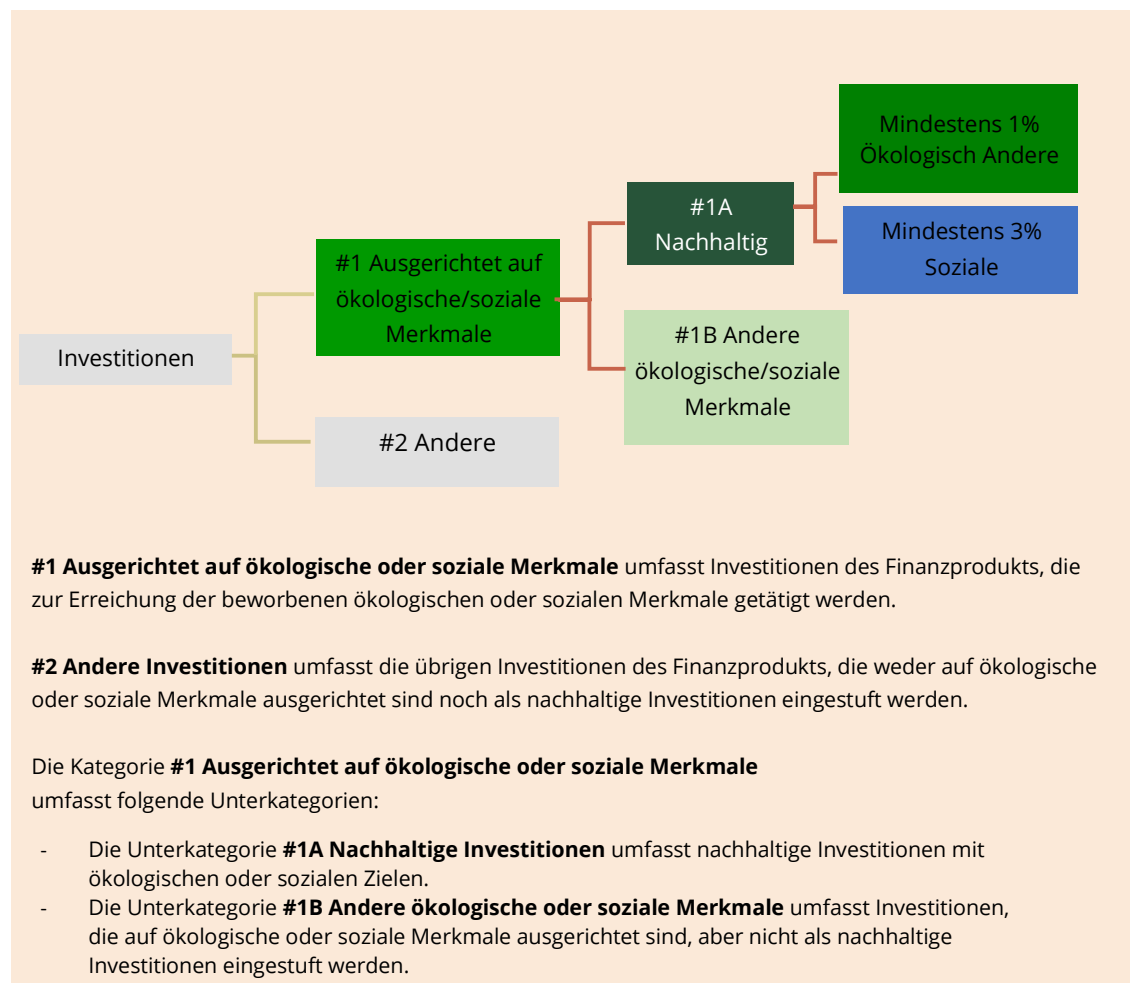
Investitionen

#1 Ausgerichtet auf ökologische/soziale Merkmale

#2 Andere

#1A Nachhaltig

#1B Andere ökologische/soziale Merkmale

Mindestens 1% Ökologisch Andere

Mindestens 3% Soziale

**#1 Ausgerichtet auf ökologische oder soziale Merkmale** umfasst Investitionen des Finanzprodukts, die zur Erreichung der beworbenen ökologischen oder sozialen Merkmale getätigt werden.

**#2 Andere Investitionen** umfasst die übrigen Investitionen des Finanzprodukts, die weder auf ökologische oder soziale Merkmale ausgerichtet sind noch als nachhaltige Investitionen eingestuft werden.

Die Kategorie **#1 Ausgerichtet auf ökologische oder soziale Merkmale** umfasst folgende Unterkategorien:

- Die Unterkategorie **#1A Nachhaltige Investitionen** umfasst nachhaltige Investitionen mit ökologischen oder sozialen Zielen.
- Die Unterkategorie **#1B Andere ökologische oder soziale Merkmale** umfasst Investitionen, die auf ökologische oder soziale Merkmale ausgerichtet sind, aber nicht als nachhaltige Investitionen eingestuft werden.